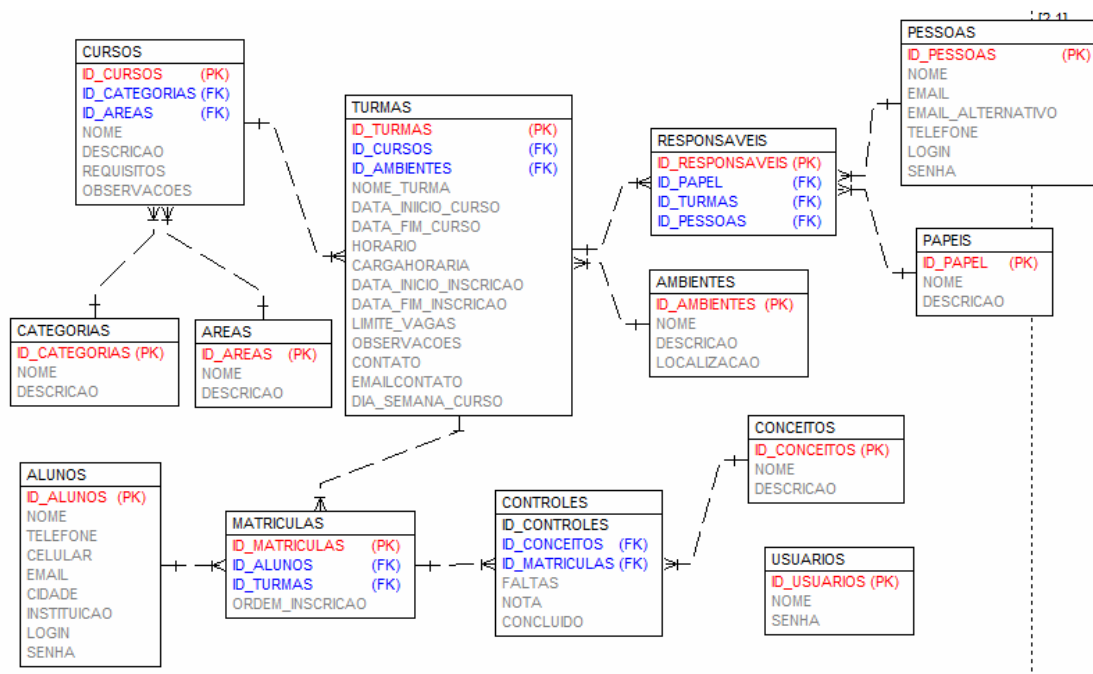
CURSOS
ID_CURSOS (PK)
ID_CATEGORIAS (FK)
ID_AREAS (FK)
NOME
DESCRICAO
REQUISITOS
OBSERVACOES

CATEGORIAS
ID_CATEGORIAS (PK)
NOME
DESCRICAO

AREAS
ID_AREAS (PK)
NOME
DESCRICAO

TURMAS
ID_TURMAS (PK)
ID_CURSOS (FK)
ID_AMBIENTES (FK)
NOME_TURMA
DATA_INICIO_CURSO
DATA_FIM_CURSO
HORARIO
CARGAHORARIA
DATA_INICIO_INSCRICAO
DATA_FIM_INSCRICAO
LIMITE_VAGAS
OBSERVACOES
CONTATO
EMAILCONTATO
DIA_SEMANA_CURSO

RESPONSAVEIS
ID_RESPONSAVEIS (PK)
ID_PAPEL (FK)
ID_TURMAS (FK)
ID_PESSOAS (FK)

AMBIENTES
ID_AMBIENTES (PK)
NOME
DESCRICAO
LOCALIZACAO

PESSOAS
ID_PESSOAS (PK)
NOME
EMAIL
EMAIL_ALTERNATIVO
TELEFONE
LOGIN
SENHA

PAPEIS
ID_PAPEL (PK)
NOME
DESCRICAO

CONCEITOS
ID_CONCEITOS (PK)
NOME
DESCRICAO

ALUNOS
ID_ALUNOS (PK)
NOME
TELEFONE
CELULAR
EMAIL
CIDADE
INSTITUICAO
LOGIN
SENHA

MATRICULAS
ID_MATRICULAS (PK)
ID_ALUNOS (FK)
ID_TURMAS (FK)
ORDEM_INSCRICAO

CONTROLES
ID_CONTROLES
ID_CONCEITOS (FK)
ID_MATRICULAS (FK)
FALTAS
NOTA
CONCLUIDO

USUARIOS
ID_USUARIOS (PK)
NOME
SENHA